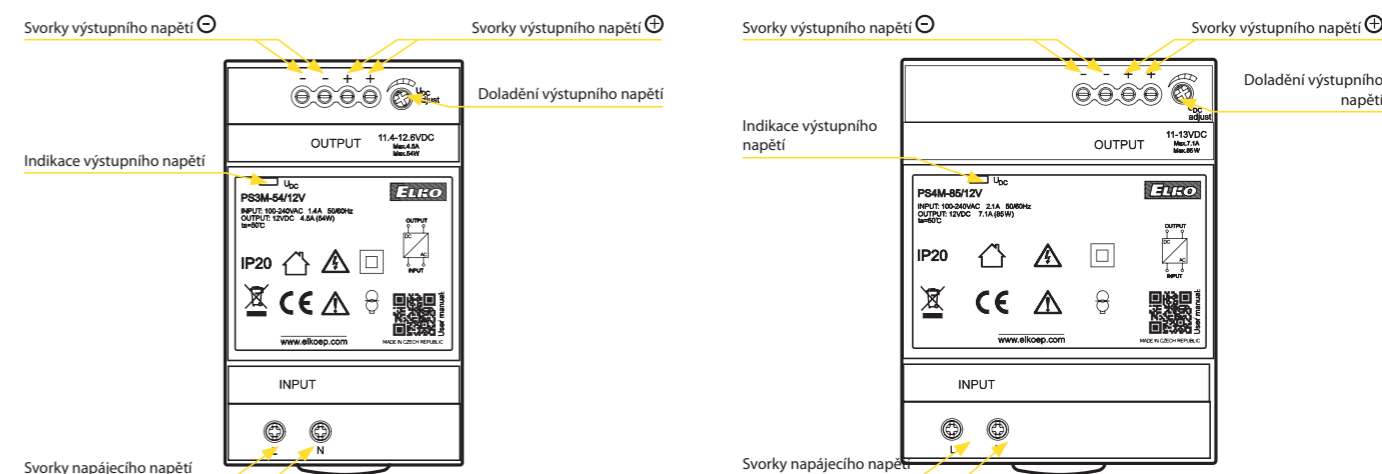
Svorky výstupního napětí ⊖

Svorky výstupního napětí ⊕

- - + +

$U_{DC}$ adjust

Doladění výstupního napětí

OUTPUT

11.4-12.6VDC
Max.4.5A
Max.54W

Indikace výstupního napětí

$U_{DC}$

ELKO

PS3M-54/12V

INPUT: 100-240VAC 1.4A 50/60Hz
OUTPUT: 12VDC 4.5A (54W)
ta=50°C

OUTPUT
DC
AC
INPUT

IP20

User manual

www.elkoep.com

MADE IN CZECH REPUBLIC

INPUT

N

Svorky napájecího napětí

Svorky výstupního napětí ⊖

Svorky výstupního napětí ⊕

- - + +

$U_{DC}$ adjust

Doladění výstupního napětí

Indikace výstupního napětí

OUTPUT

11-13VDC
Max.7.1A
Max.85W

$U_{DC}$

ELKO

PS4M-85/12V

INPUT: 100-240VAC 2.1A 50/60Hz
OUTPUT: 12VDC 7.1A (85W)
ta=50°C

OUTPUT
DC
AC
INPUT

IP20

User manual

www.elkoep.com

MADE IN CZECH REPUBLIC

INPUT

L

Svorky napájecího napětí